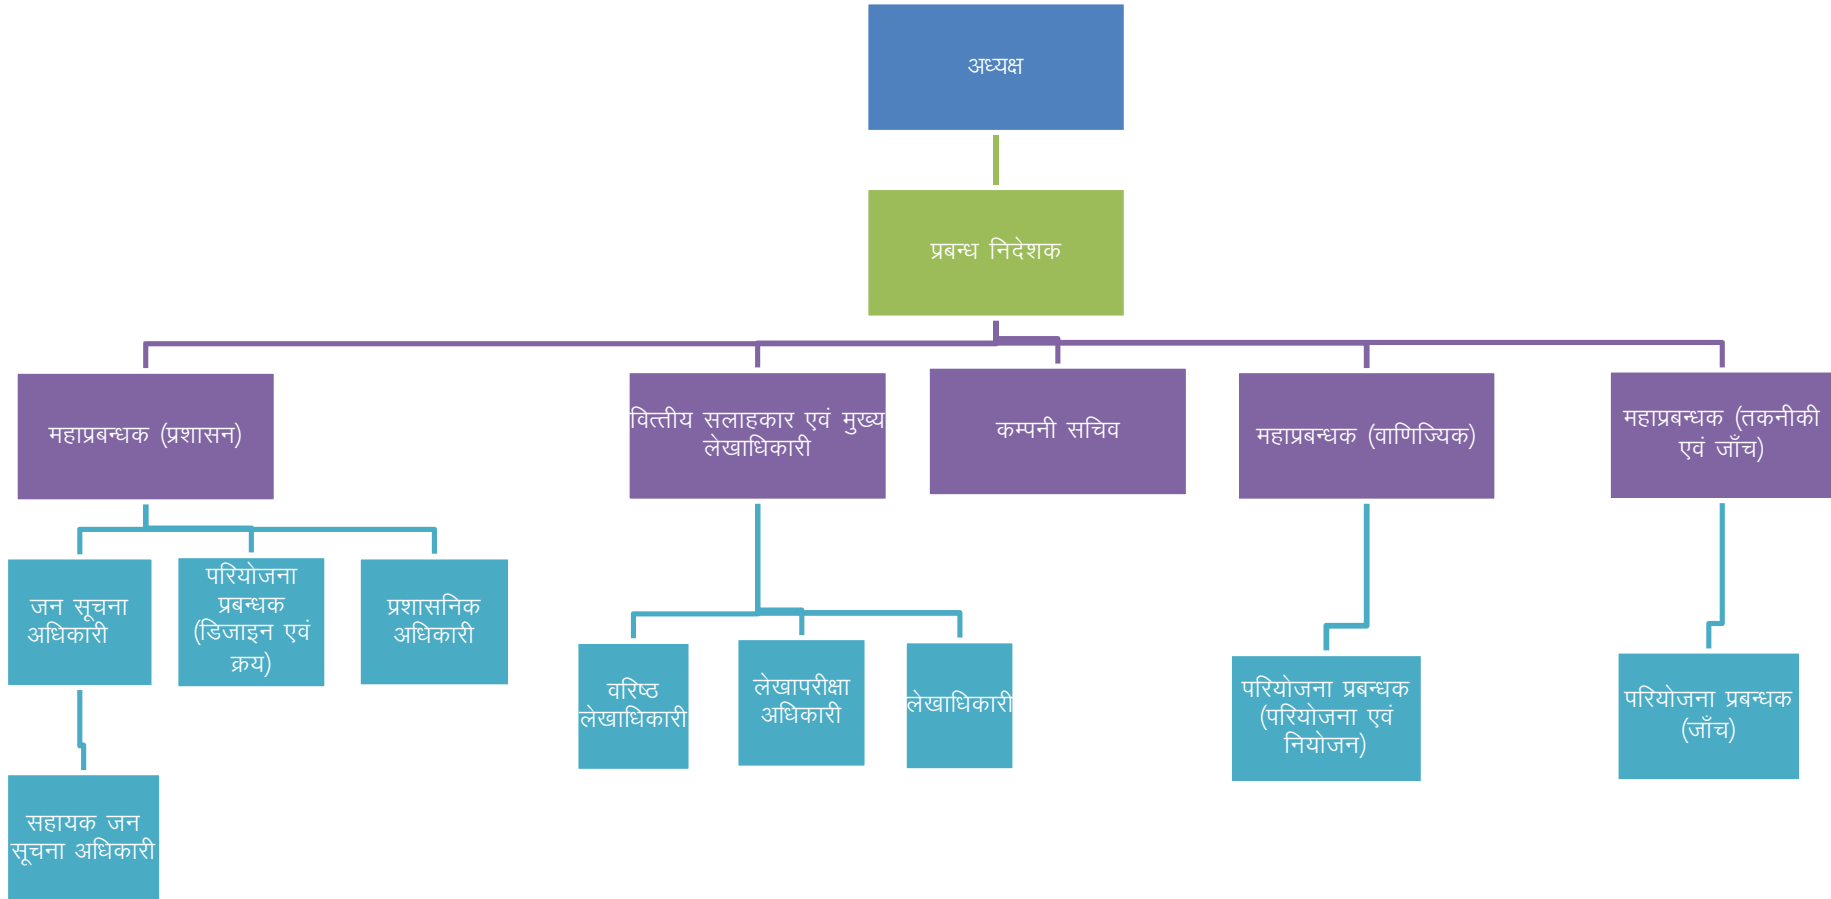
अध्यक्ष

प्रबन्ध निदेशक

महाप्रबन्धक (प्रशासन)

वित्तीय सलाहकार एवं मुख्य लेखाधिकारी

कम्पनी सचिव

महाप्रबन्धक (वाणिज्यिक)

महाप्रबन्धक (तकनीकी एवं जाँच)

जन सूचना अधिकारी

परियोजना प्रबन्धक (डिजाइन एवं क्रय)

प्रशासनिक अधिकारी

सहायक जन सूचना अधिकारी

वरिष्ठ लेखाधिकारी

लेखापरीक्षा अधिकारी

लेखाधिकारी

परियोजना प्रबन्धक (परियोजना एवं नियोजन)

परियोजना प्रबन्धक (जाँच)